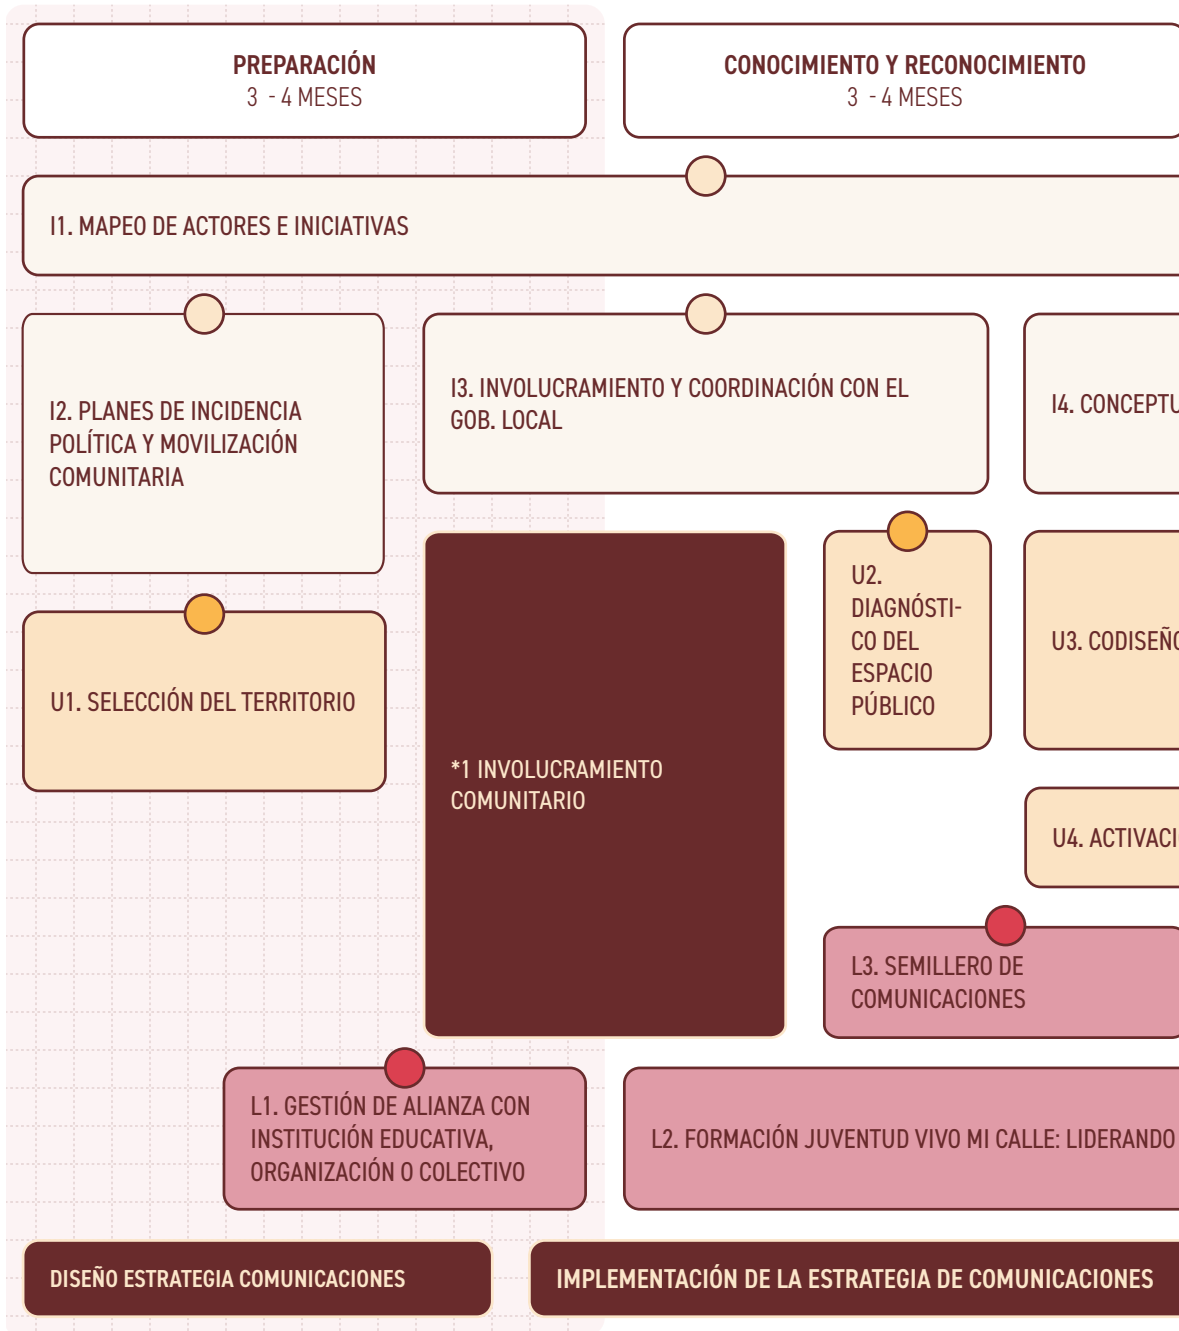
PREPARACIÓN
3 - 4 MESES

CONOCIMIENTO Y RECONOCIMIENTO
3 - 4 MESES

I1. MAPEO DE ACTORES E INICIATIVAS

I2. PLANES DE INCIDENCIA POLÍTICA Y MOVILIZACIÓN COMUNITARIA

I3. INVOLUCRAMIENTO Y COORDINACIÓN CON EL GOB. LOCAL

I4. CONCEPTU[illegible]

U1. SELECCIÓN DEL TERRITORIO

*1 INVOLUCRAMIENTO COMUNITARIO

U2. DIAGNÓSTICO DEL ESPACIO PÚBLICO

U3. CODISEÑ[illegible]

U4. ACTIVACI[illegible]

L3. SEMILLERO DE COMUNICACIONES

L1. GESTIÓN DE ALIANZA CON INSTITUCIÓN EDUCATIVA, ORGANIZACIÓN O COLECTIVO

L2. FORMACIÓN JUVENTUD VIVO MI CALLE: LIDERANDO

DISEÑO ESTRATEGIA COMUNICACIONES

IMPLEMENTACIÓN DE LA ESTRATEGIA DE COMUNICACIONES